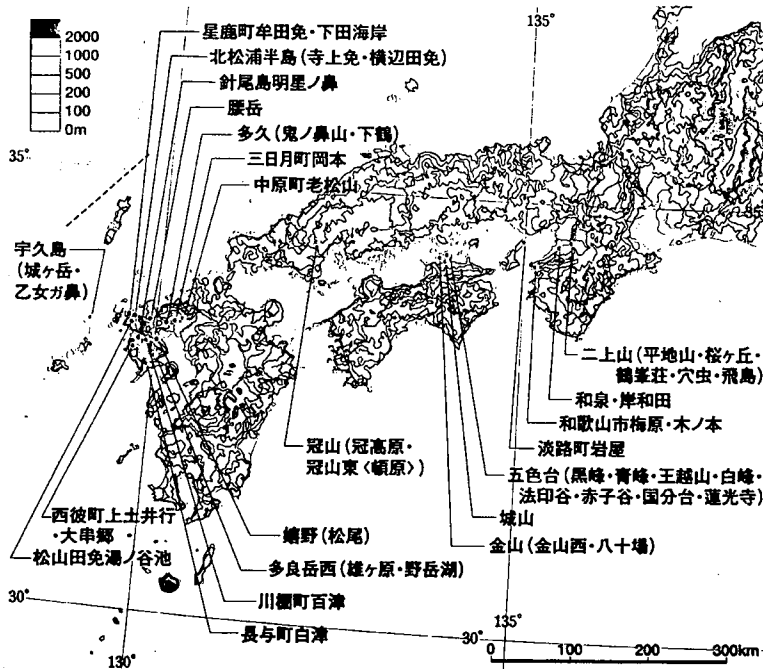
2000
1000
500
200
100
0m

35°

星鹿町牟田免・下田海岸
北松浦半島（寺上免・横辺田免）
針尾島明星ノ鼻
腰岳
多久（鬼ノ鼻山・下鶴）
三日月町岡本
中原町老松山

135°

宇久島
（城ヶ岳・乙女ガ鼻）

二上山（平地山・桜ヶ丘・鶴峯荘・穴虫・飛鳥）
和泉・岸和田
和歌山市梅原・木ノ本
淡路町岩屋
冠山（冠高原・冠山東（噸原））
五色台（黒峰・青峰・王越山・白峰・法印谷・赤子谷・国分台・蓮光寺）
城山
金山（金山西・八十場）

西彼町上土井行・大串郷
松山田免湯ノ谷池
嬉野（松尾）
多良岳西（雄ヶ原・野岳湖）
川棚町百津
長与町白津

30°
30°
130°
135°
0 100 200 300km